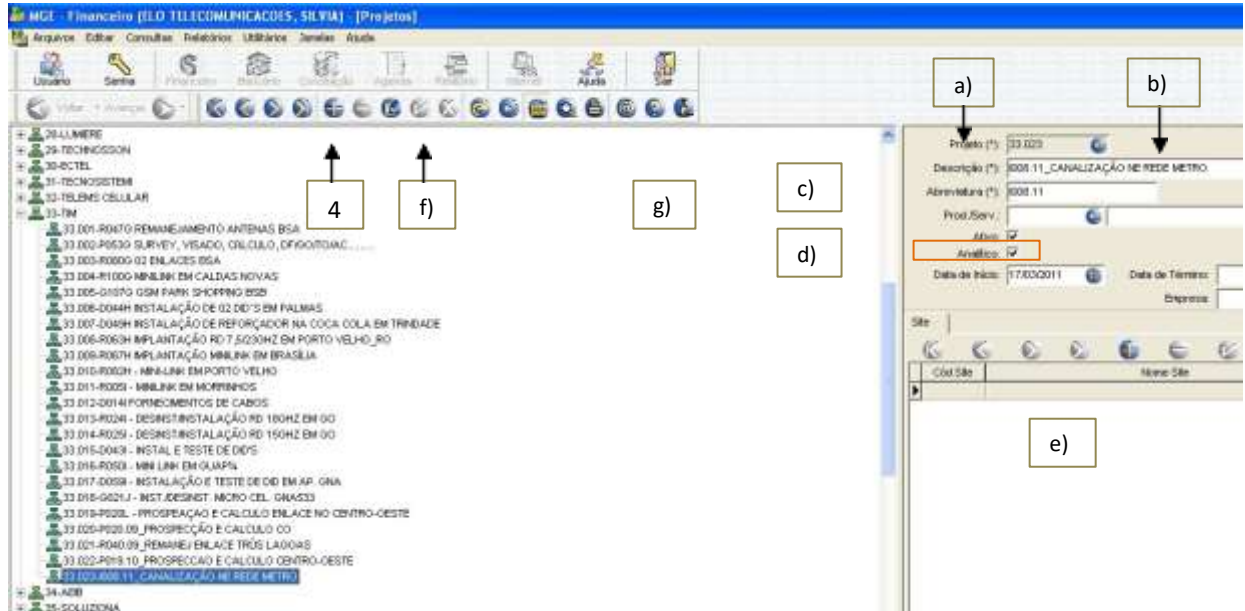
MGE - Financeiro [ELO TELECOMUNICACOES, SILVIA] - [Projetos]

Arquivos Editar Consultas Relatórios Utilitários Janelas Ajuda

Usuário Senha Financeiro Recursos Orçamento Agenda Relatórios Ajuda Sair

Voltar Avançar

28-LUMIERE
29-TECHNOSSON
30-ECTEL
31-TECNOSISTEMI
32-TELEMS CELULAR
33-TIM
33.001-R0470 REMANEJAMENTO ANTENAS BSA
33.002-P0530 SURVEY, VISADO, CÁLCULO, OFÍCIO/TCIAC...
33.003-R0800 02 ENLACES BSA
33.004-R1000 MINILINK EM CALDAS NOVAS
33.005-G1070 GSM PARK SHOPPING BSB
33.006-D044H INSTALAÇÃO DE 02 DID'S EM PALMAS
33.007-D049H INSTALAÇÃO DE REFORÇADOR NA COCA COLA EM TRINDADE
33.008-R063H IMPLANTAÇÃO RD 7,5/23GHZ EM PORTO VELHO_RO
33.009-R067H IMPLANTAÇÃO MINILINK EM BRASÍLIA
33.010-R002I - MINI-LINK EM PORTO VELHO
33.011-R005I - MINILINK EM MORRINHOS
33.012-D014I FORNECIMENTOS DE CABOS
33.013-R024I - DESINST/INSTALAÇÃO RD 180HZ EM GO
33.014-R025I - DESINST/INSTALAÇÃO RD 150HZ EM GO
33.015-D043I - INSTAL E TESTE DE DID'S
33.016-R050I - MINI LINK EM GUAPÓ
33.017-D059I - INSTALAÇÃO E TESTE DE DID EM AP. GNA
33.018-G021J - INST./DESINST. MICRO CEL. GNA533
33.019-P020L - PROSPEAÇAO E CALCULO ENLACE NO CENTRO-OESTE
33.020-P020.09_PROSPECÇÃO E CALCULO CO
33.021-R040.09_REMANEJ ENLACE TRÊS LAGOAS
33.022-P019.10_PROSPECCAO E CALCULO CENTRO-OESTE
33.023-008.11_CANALIZAÇÃO NE REDE METRO
34-ADB
35-SOLUZIONA

4

f)

g)

a)

b)

c)

d)

e)

Projeto (*): 33.023
Descrição (*): 008.11_CANALIZAÇÃO NE REDE METRO
Abreviatura (*): 008.11
Prod./Serv.:
Ativo: ☑
Analítico: ☑
Data de Início: 17/03/2011
Data de Término:
Empresa:

Site

Cód Site | Nome Site